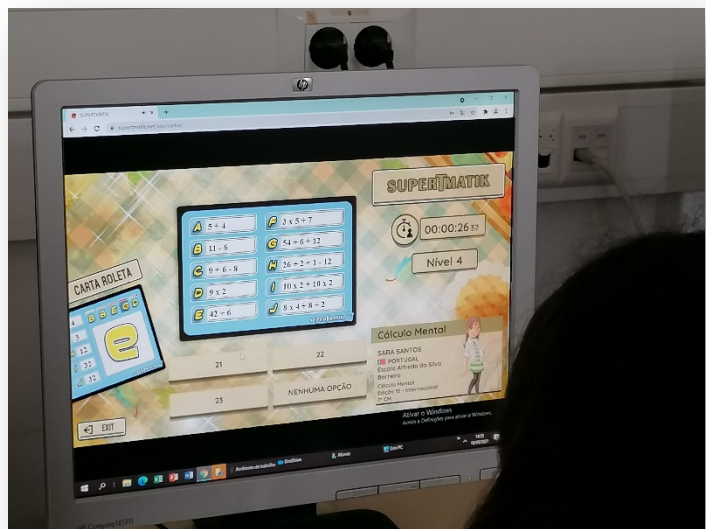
hp

SUPERTMATIK

$5 + 4$
$11 - 6$
$9 + 6 - 8$
$9 \times 2$
$42 \div 6$
$3 \times 5 + 7$
$54 \div 6 + 12$
$26 \div 2 + 1 - 12$
$10 \times 2 + 10 \times 2$
$8 \times 4 + 8 \div 2$

00:00:26

Nível 4

CARTA ROLETA

e

21
22
23
NENHUMA OPÇÃO

Cálculo Mental
SARA SANTOS
PORTUGAL
Escola Alfredo da Silva
Barreiro
Cálculo Mental
Edição 15 - Internacional

EXIT

Ativar o Windows
Aceda a Definições para ativar o Windows.